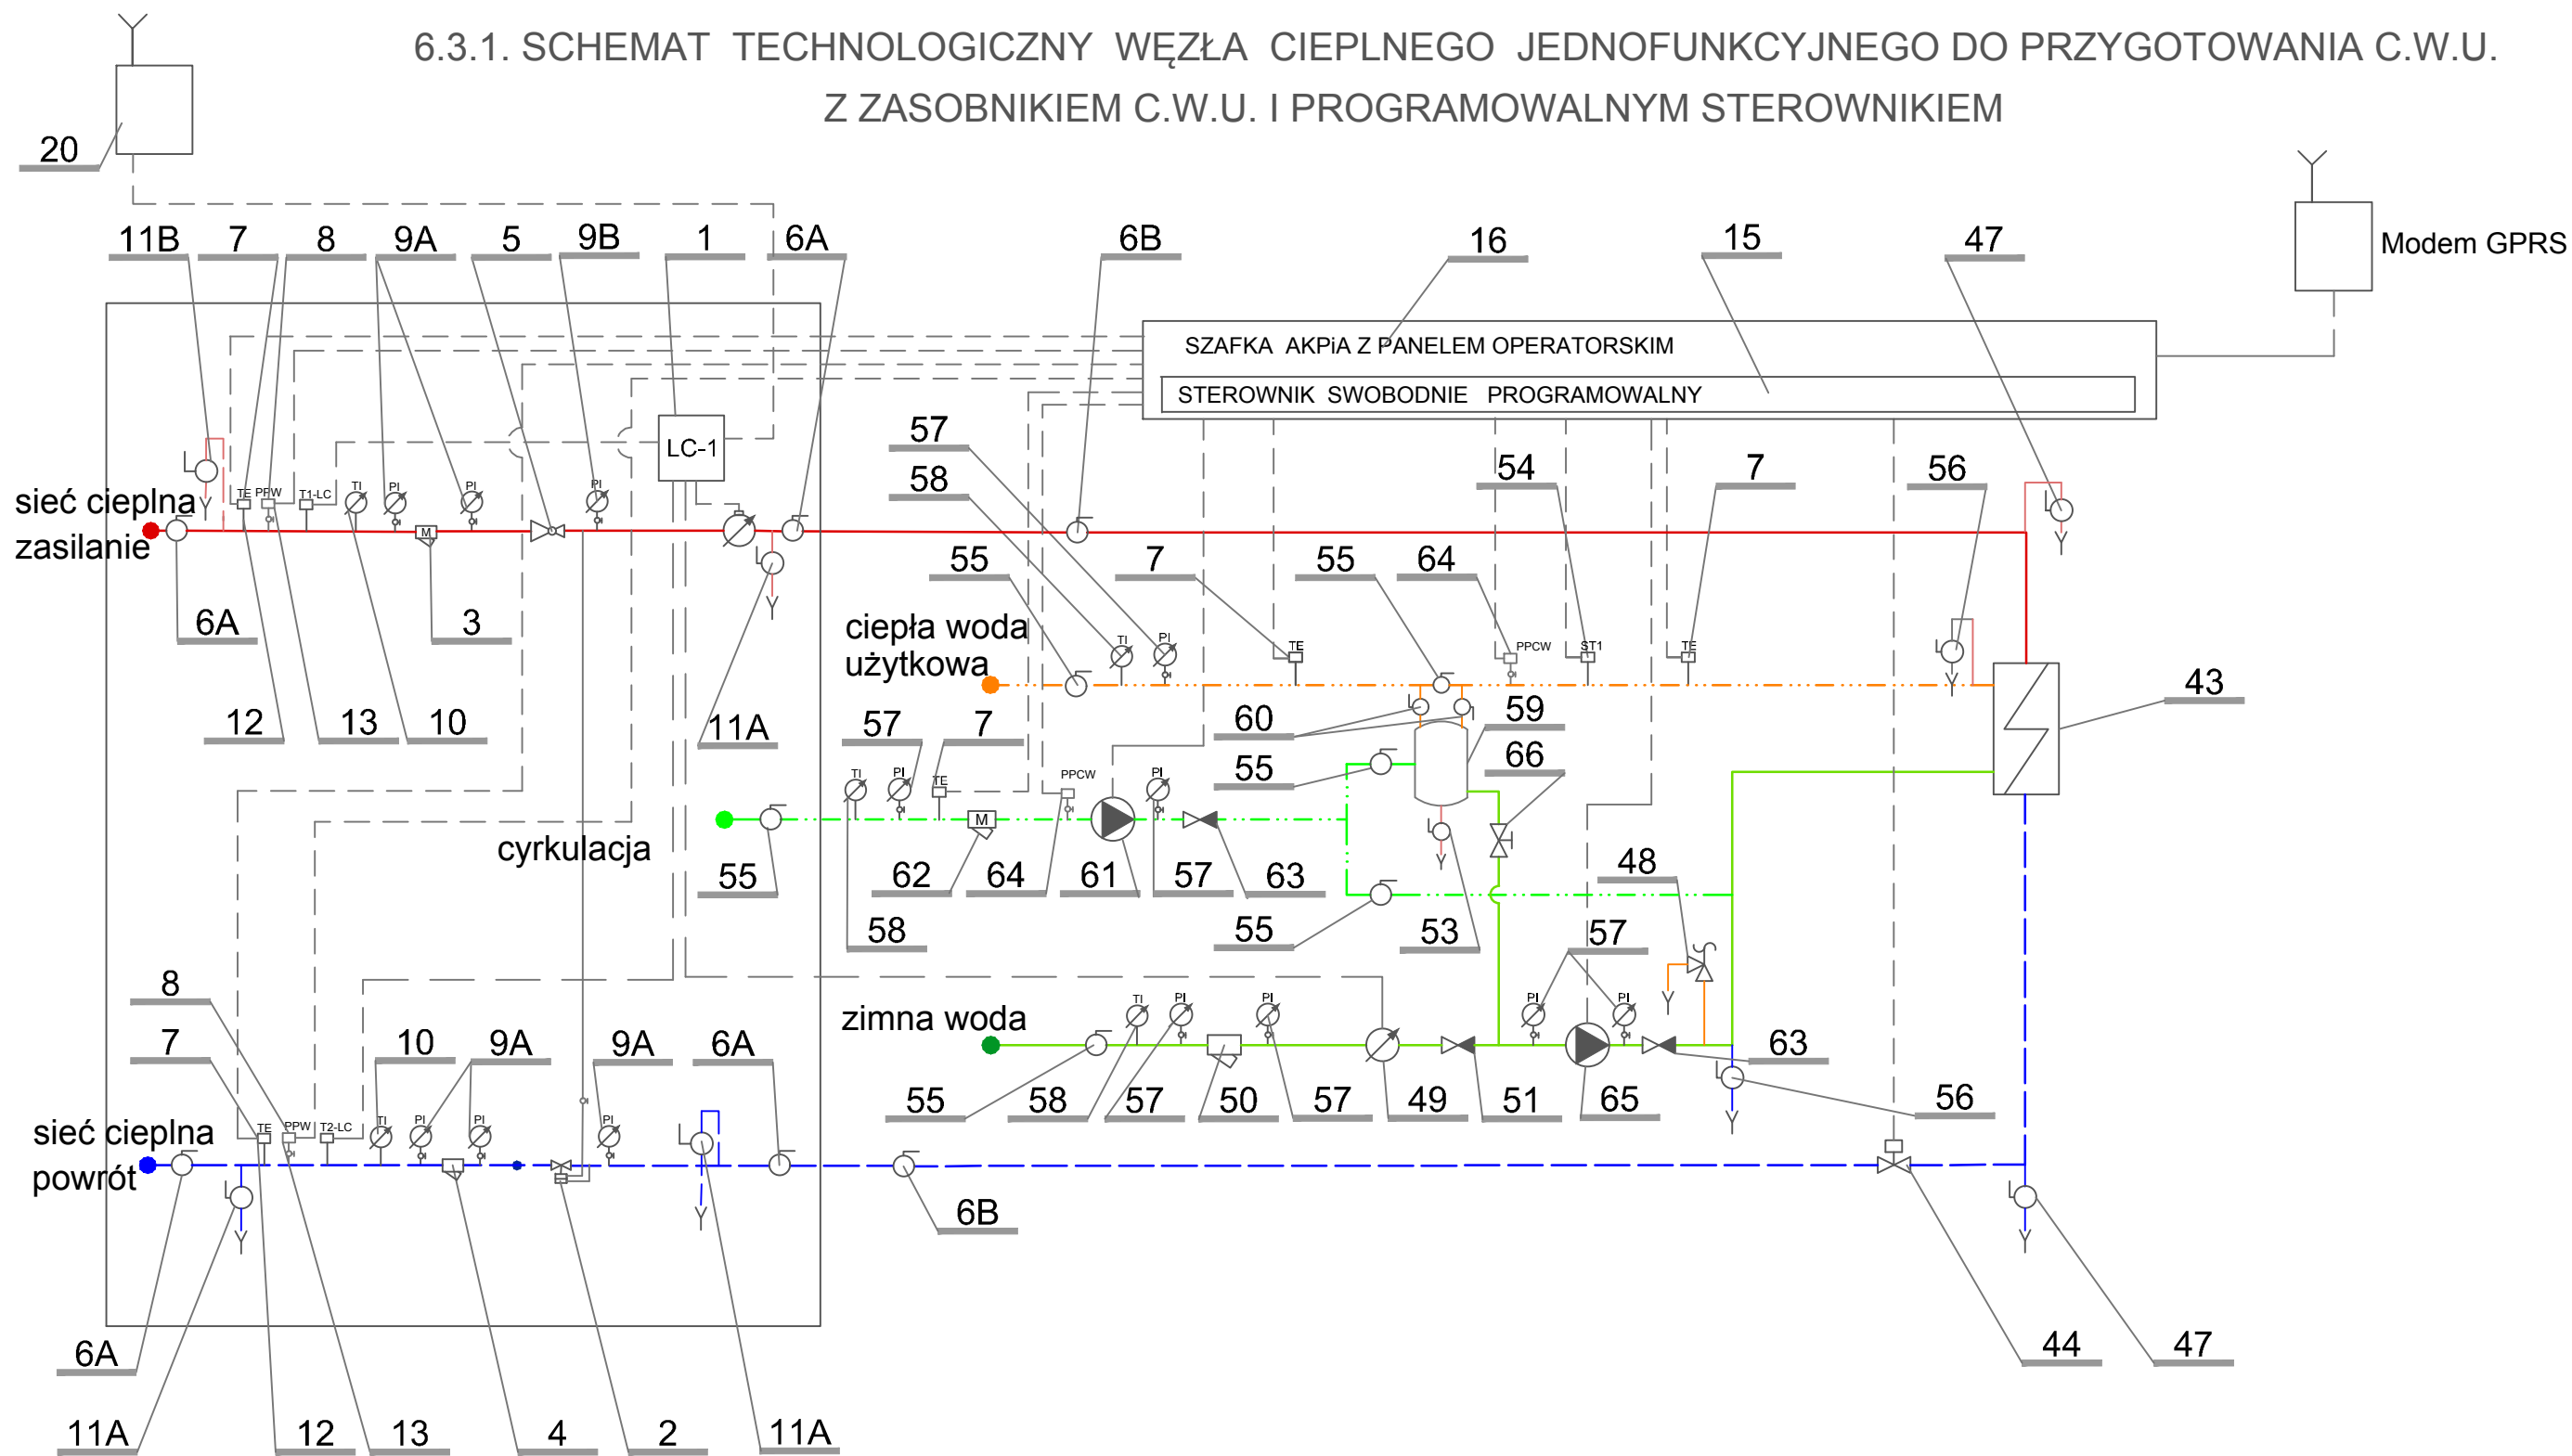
6.3.1. SCHEMAT TECHNOLOGICZNY WĘZŁA CIEPLNEGO JEDNOFUNKCYJNEGO DO PRZYGOTOWANIA C.W.U. Z ZASOBNIKIEM C.W.U. I PROGRAMOWALNYM STEROWNIKIEM

20

Modem GPRS

11B 7 8 9A 5 9B 1 6A 6B 16 15 47

SZAFKA AKPiA Z PANELEM OPERATORSKIM

STEROWNIK SWOBODNIE PROGRAMOWALNY

LC-1

sieć cieplna zasilanie

TE PPW T1-LC TI PI PI PI M

6A 3 12 13 10 11A

57 58 55 7 55 64 54 7 56

ciepła woda użytkowa

TI PI TE PPCW ST1 TE

43 60 59 66

57 7 TI PI TE M PPCW PI

55 55 62 64 61 57 63 58 55 53 48 57

cyrkulacja

zimna woda

TI PI PI PI PI

63 55 58 57 50 57 49 51 65 56

8 7 10 9A 9A 6A

sieć cieplna powrót

TE PPW T2-LC TI PI PI PI

6B

6A 11A 12 13 4 2 11A 44 47